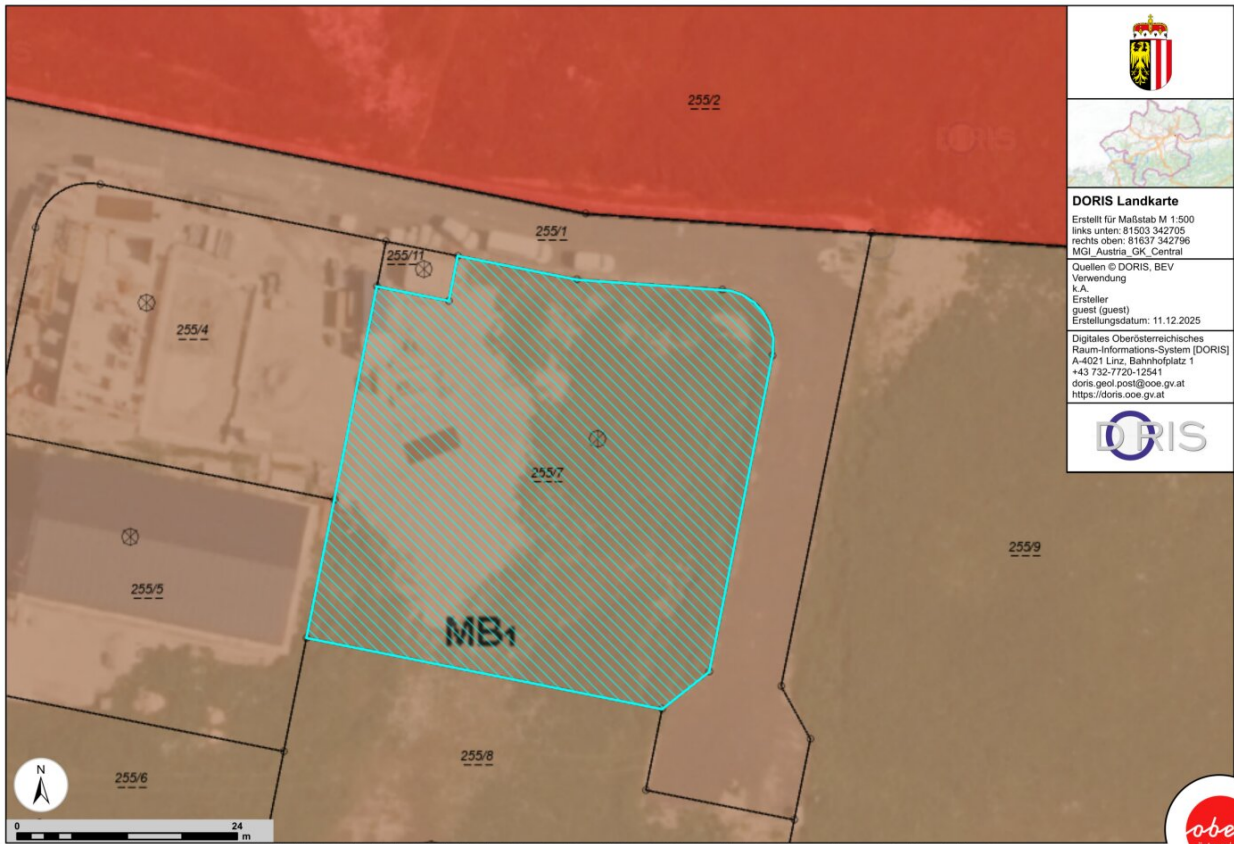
255/2

DORIS

255/1

255/11

255/4

255/7

255/5

MB1

255/9

255/8

255/6

N

0 24 m

DORIS Landkarte

Erstellt für Maßstab M 1:500
links unten: 81503 342705
rechts oben: 81637 342796
MGI_Austria_GK_Central

Quellen © DORIS, BEV
Verwendung
k.A.
Ersteller
guest (guest)
Erstellungsdatum: 11.12.2025

Digitales Oberösterreichisches Raum-Informations-System [DORIS]
A-4021 Linz, Bahnhofplatz 1
+43 732-7720-12541
doris.geol.post@ooe.gv.at
https://doris.ooe.gv.at

DORIS

obe